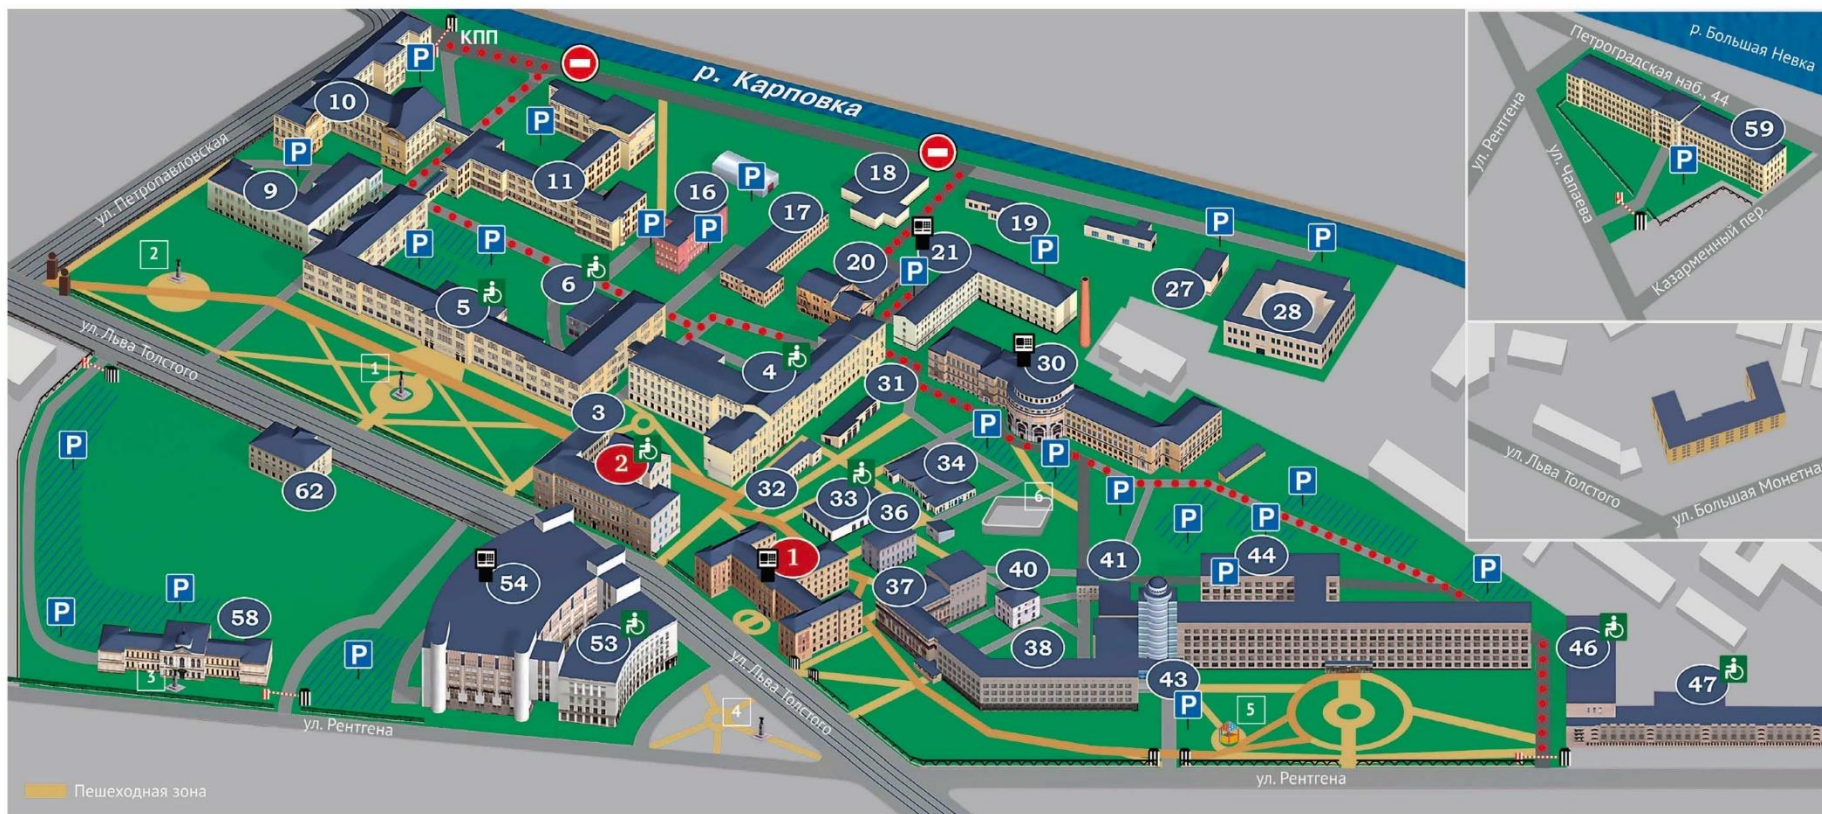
КПП
р. Карповка
ул. Петропавловская
ул. Льва Толстого
ул. Льва Толстого
ул. Рентгена
ул. Рентгена
Пешеходная зона

10 9 11 16 17 18 19 20 21 2 6 5 1 4 27 28 30 31 3 2 34 32 33 36 62 1 6 41 44 40 37 54 53 58 38 43 46 47 3 4 5

P P P P P P P P P P P P P P P P P P P P P P P P P P P P

р. Большая Невка
Петроградская наб., 44
ул. Рентгена
ул. Чапаева
Казарменный пер.
59
P

ул. Льва Толстого
ул. Большая Монетная